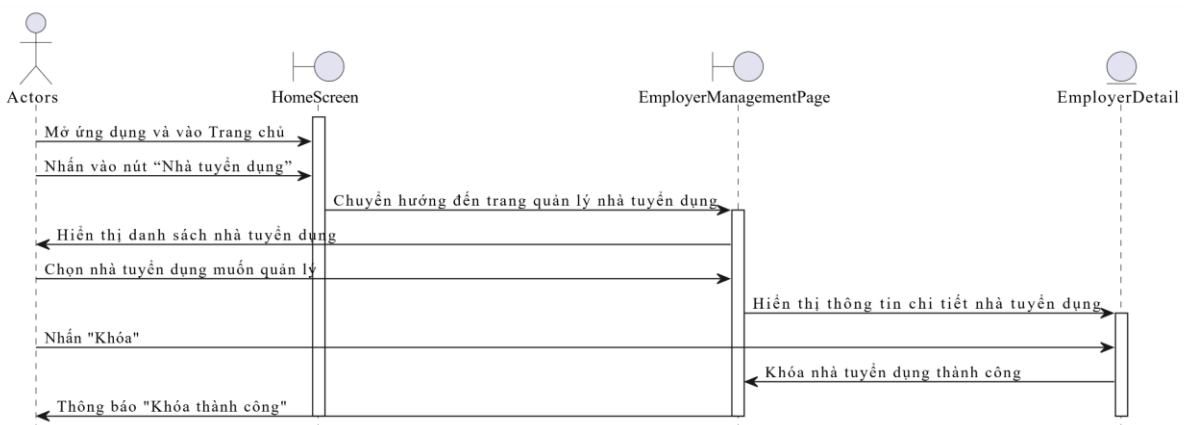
Actors

HomeScreen

EmployerManagementPage

EmployerDetail

Mở ứng dụng và vào Trang chủ

Nhấn vào nút “Nhà tuyển dụng”

Chuyển hướng đến trang quản lý nhà tuyển dụng

Hiển thị danh sách nhà tuyển dụng

Chọn nhà tuyển dụng muốn quản lý

Hiển thị thông tin chi tiết nhà tuyển dụng

Nhấn "Khóa"

Khóa nhà tuyển dụng thành công

Thông báo "Khóa thành công"